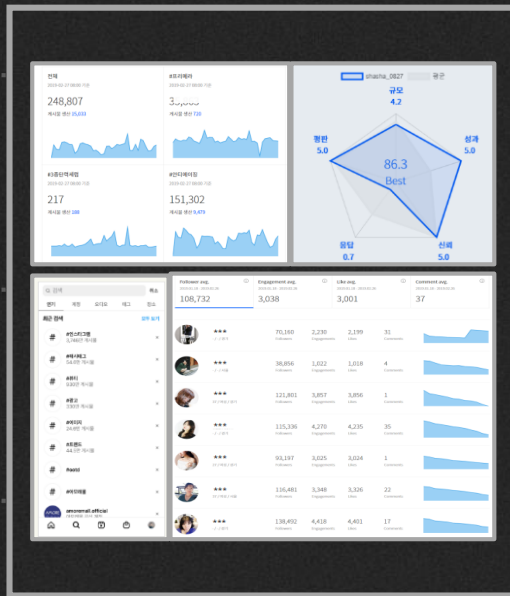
전체
2019-02-27 08:00 기준
248,807
게시물 생산 15,031

#프리젠라
2019-02-27 08:00 기준
3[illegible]
게시물 생산 720

#3층단먹세일
2019-02-27 08:00 기준
217
게시물 생산 188

#인디페이징
2019-02-27 08:00 기준
151,302
게시물 생산 5,479

shasha_0827 평균
규모
4.2
성과
5.0
신뢰
5.0
응답
0.7
평판
5.0
86.3
Best

검색 취소
랭킹 계정 오디오 태그 장소
최근 검색 모두 보기
#인스타그램
#해시태그
#뷰티
#광고
#이미지
#트렌드
#seoul
#이야해쉬
amoremall.official

| Follower avg. | Engagement avg. | Like avg. | Comment avg. |
|---|---|---|---|
| 108,732 | 3,038 | 3,001 | 37 |
| 70,160 | 2,230 | 2,199 | 31 |
| 38,856 | 1,022 | 1,018 | 4 |
| 121,801 | 3,857 | 3,856 | 1 |
| 115,336 | 4,270 | 4,235 | 35 |
| 93,197 | 3,025 | 3,024 | 1 |
| 116,481 | 3,348 | 3,326 | 22 |
| 138,492 | 4,418 | 4,401 | 17 |